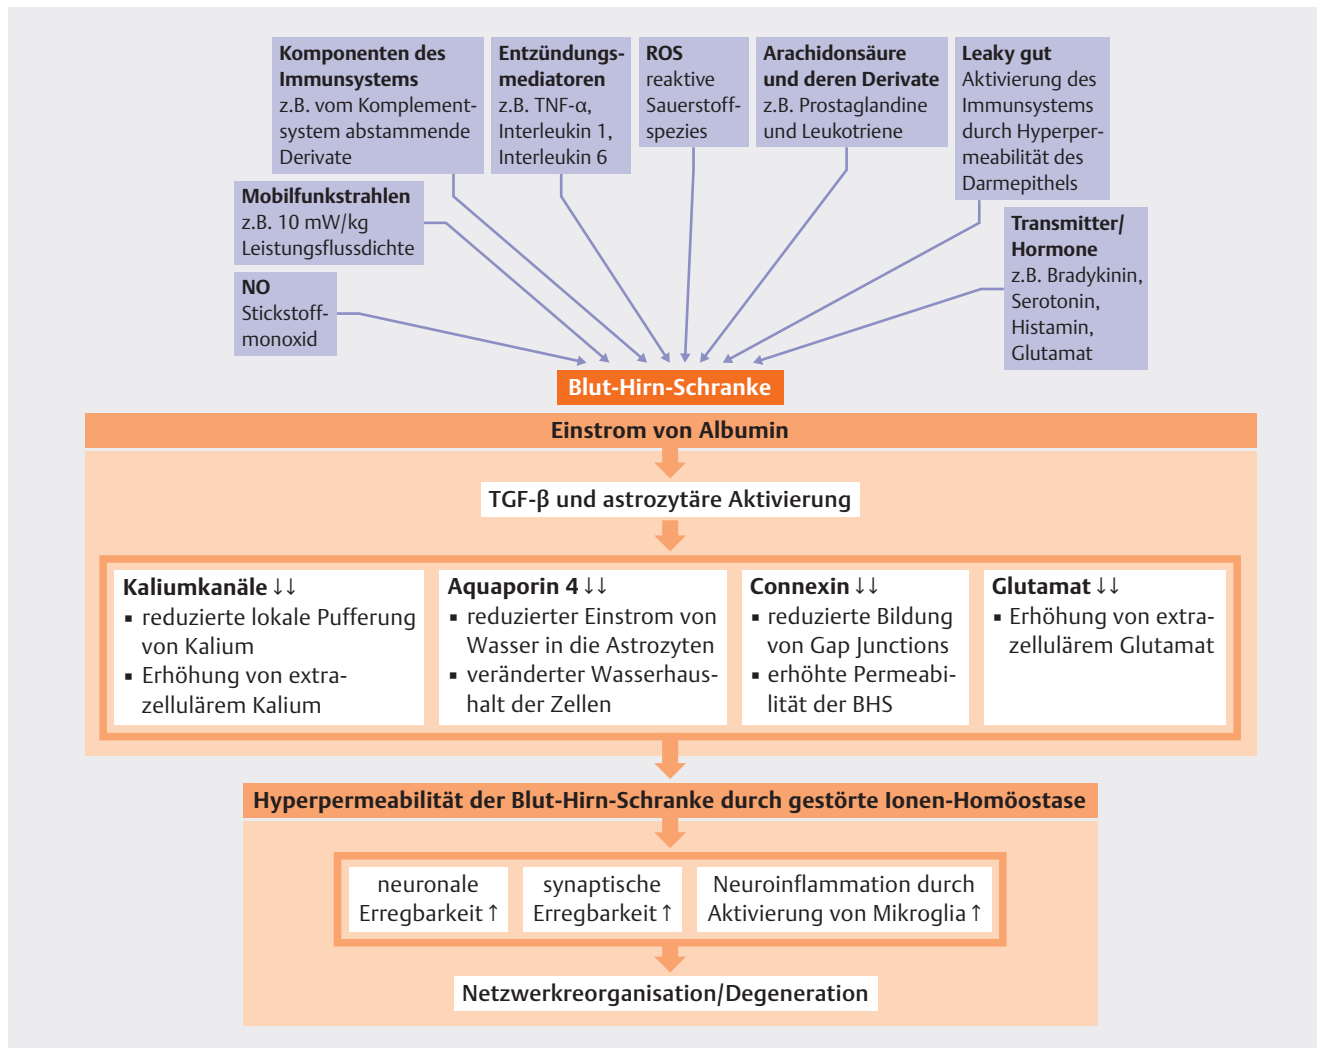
**Komponenten des Immunsystems**
z.B. vom Komplementsystem abstammende Derivate

**Entzündungsmediatoren**
z.B. TNF-α, Interleukin 1, Interleukin 6

**ROS**
reaktive Sauerstoffspezies

**Arachidonsäure und deren Derivate**
z.B. Prostaglandine und Leukotriene

**Leaky gut**
Aktivierung des Immunsystems durch Hyperpermeabilität des Darmepithels

**Mobilfunkstrahlen**
z.B. 10 mW/kg Leistungsflussdichte

**NO**
Stickstoffmonoxid

**Transmitter/ Hormone**
z.B. Bradykinin, Serotonin, Histamin, Glutamat

**Blut-Hirn-Schranke**

**Einstrom von Albumin**

**TGF-β und astrozytäre Aktivierung**

**Kaliumkanäle ↓↓**
▪ reduzierte lokale Pufferung von Kalium
▪ Erhöhung von extrazellulärem Kalium

**Aquaporin 4 ↓↓**
▪ reduzierter Einstrom von Wasser in die Astrozyten
▪ veränderter Wasserhaushalt der Zellen

**Connexin ↓↓**
▪ reduzierte Bildung von Gap Junctions
▪ erhöhte Permeabilität der BHS

**Glutamat ↓↓**
▪ Erhöhung von extrazellulärem Glutamat

**Hyperpermeabilität der Blut-Hirn-Schranke durch gestörte Ionen-Homöostase**

neuronale Erregbarkeit ↑

synaptische Erregbarkeit ↑

Neuroinflammation durch Aktivierung von Mikroglia ↑

**Netzwerkreorganisation/Degeneration**